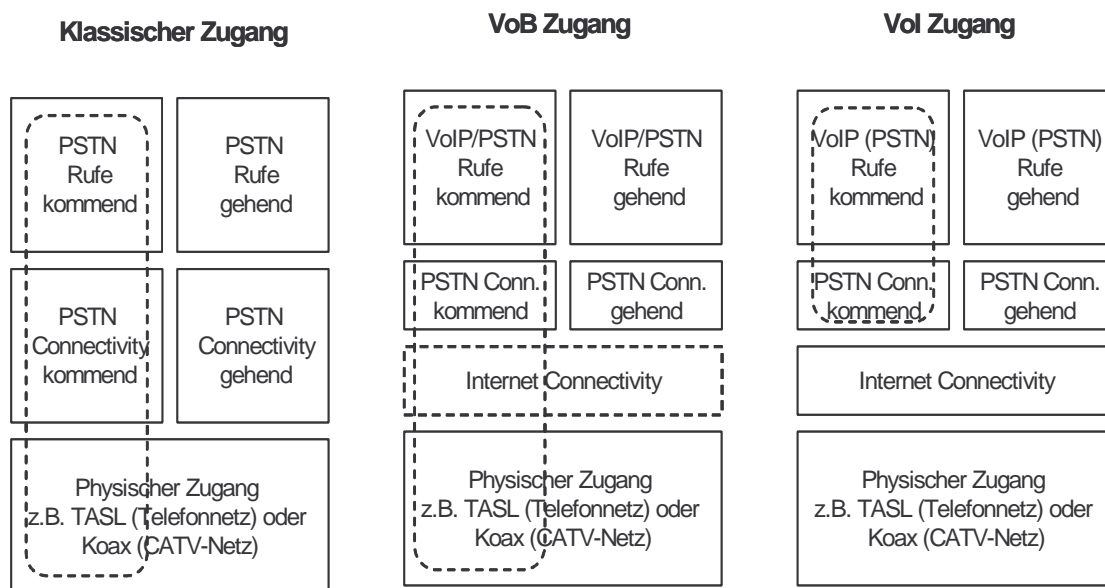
Klassischer Zugang

PSTN Rufe kommend

PSTN Rufe gehend

PSTN Connectivity kommend

PSTN Connectivity gehend

Physischer Zugang z.B. TASL (Telefonnetz) oder Koax (CATV-Netz)

VoB Zugang

VoIP/PSTN Rufe kommend

VoIP/PSTN Rufe gehend

PSTN Conn. kommend

PSTN Conn. gehend

Internet Connectivity

Physischer Zugang z.B. TASL (Telefonnetz) oder Koax (CATV-Netz)

VoI Zugang

VoIP (PSTN) Rufe kommend

VoIP (PSTN) Rufe gehend

PSTN Conn. kommend

PSTN Conn. gehend

Internet Connectivity

Physischer Zugang z.B. TASL (Telefonnetz) oder Koax (CATV-Netz)